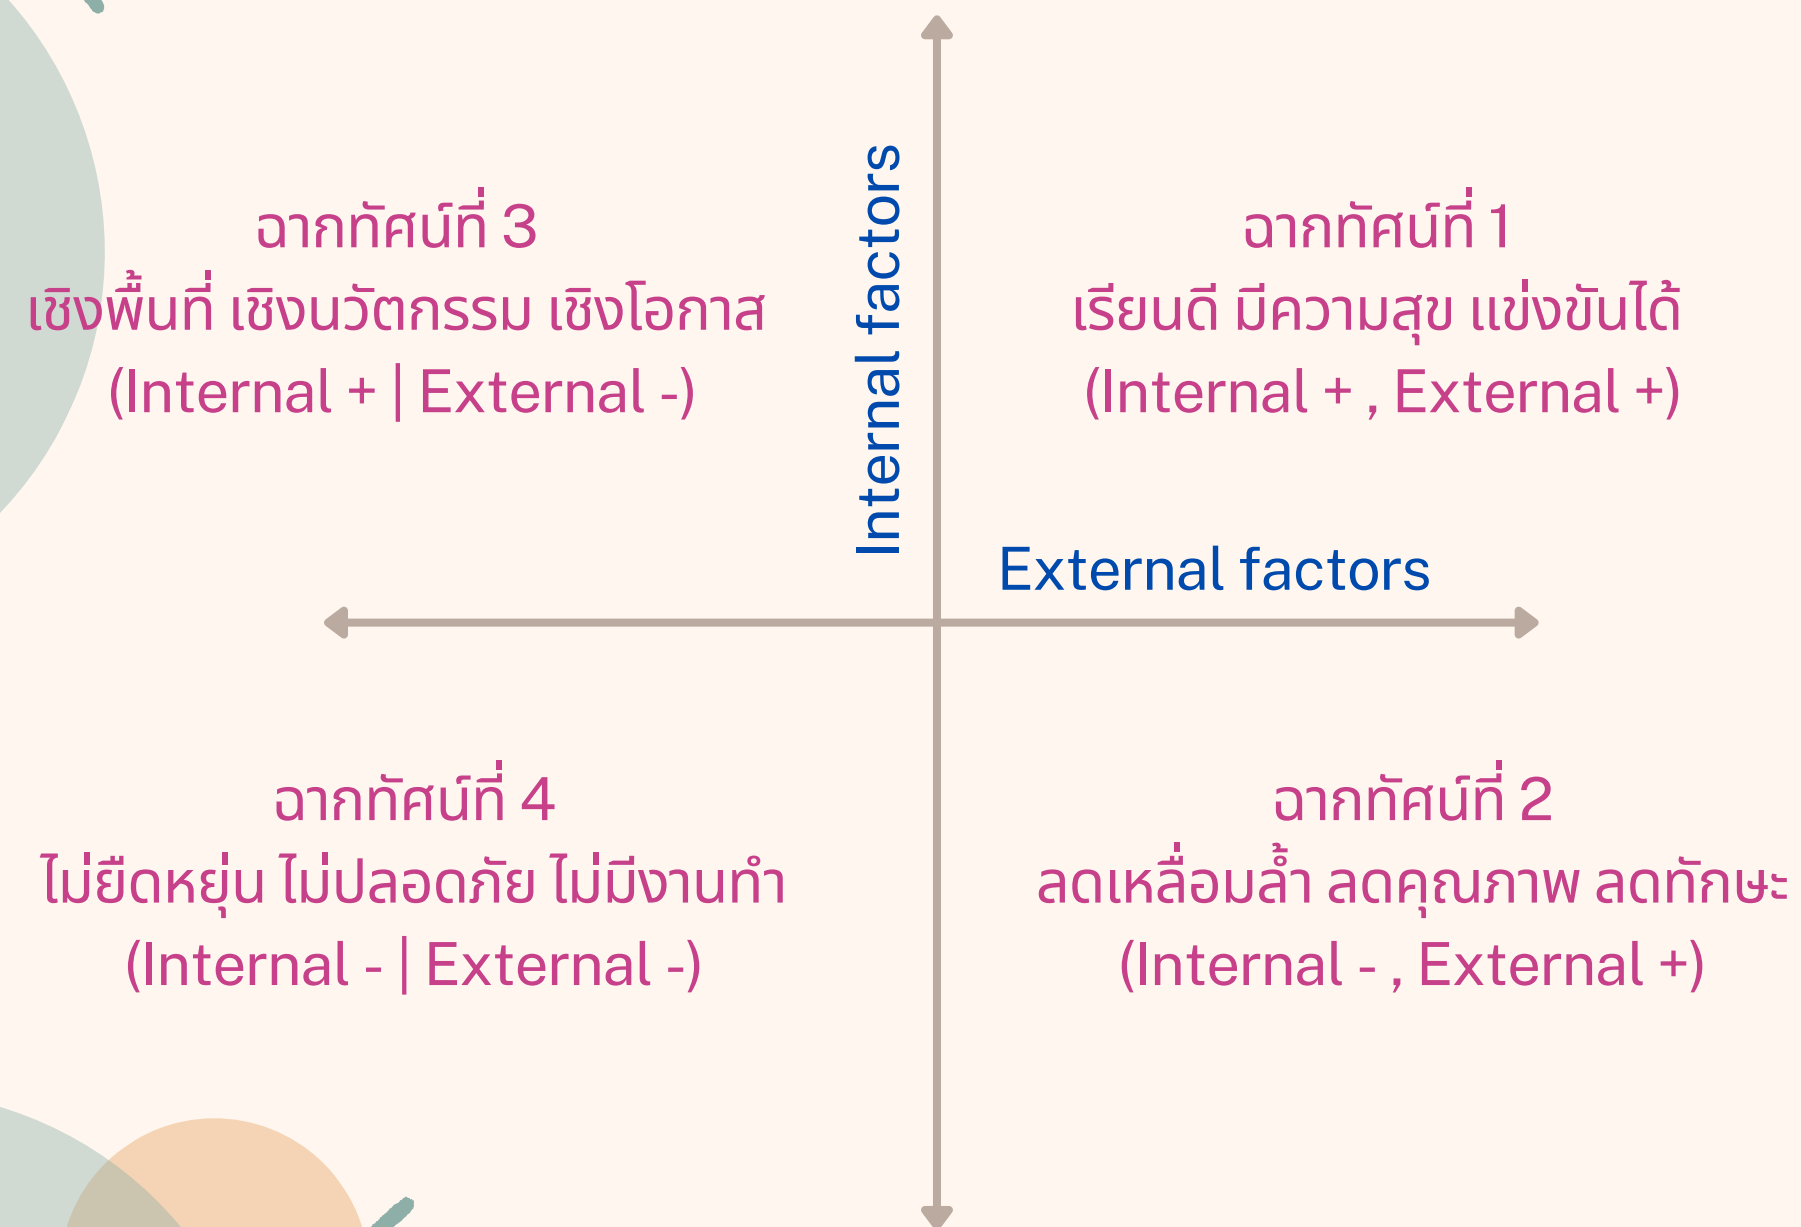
ฉากทัศน์ที่ 3
เชิงพื้นที่ เชิงนวัตกรรม เชิงโอกาส
(Internal + | External -)

Internal factors

ฉากทัศน์ที่ 1
เรียนดี มีความสุข แข่งขันได้
(Internal + , External +)

External factors

ฉากทัศน์ที่ 4
ไม่ยืดหยุ่น ไม่ปลอดภัย ไม่มีงานทำ
(Internal - | External -)

ฉากทัศน์ที่ 2
ลดเหลื่อมล้ำ ลดคุณภาพ ลดทักษะ
(Internal - , External +)